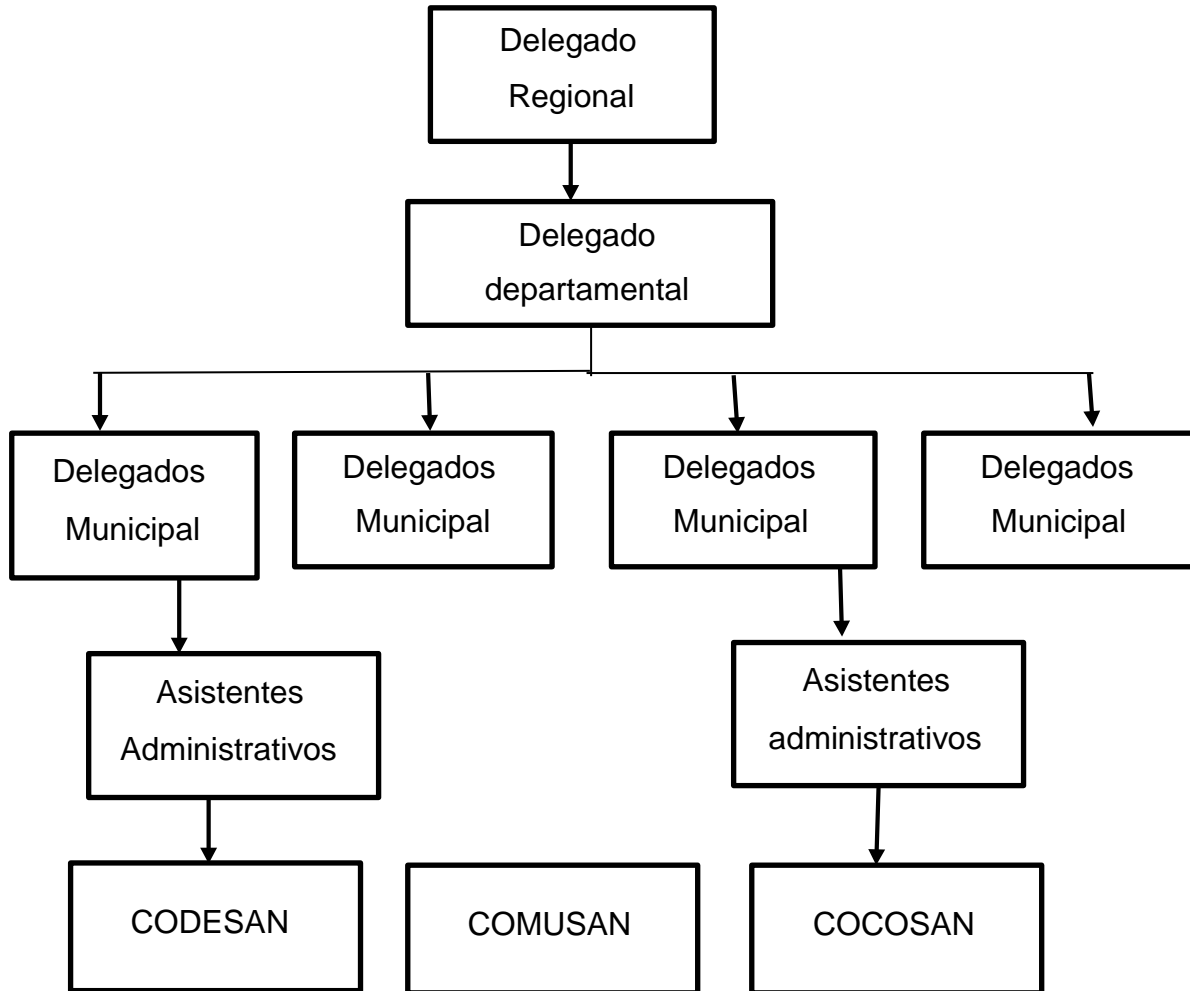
Delegado Regional

Delegado departamental

Delegados Municipal

Delegados Municipal

Delegados Municipal

Delegados Municipal

Asistentes Administrativos

Asistentes administrativos

CODESAN

COMUSAN

COCOSAN